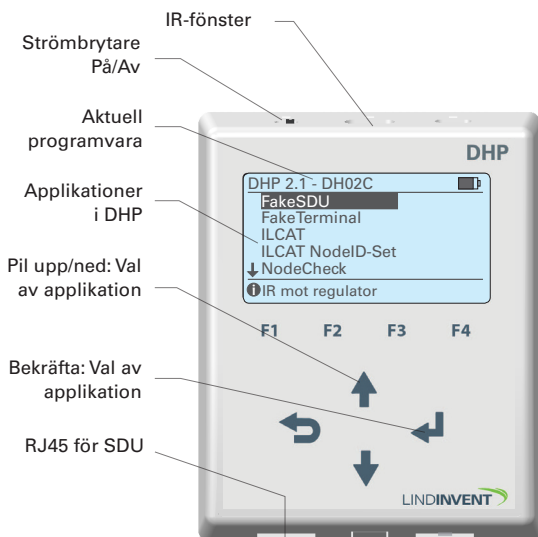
IR-fönster

Strömbrytare På/Av

Aktuell programvara

Applikationer i DHP

Pil upp/ned: Val av applikation

Bekräfta: Val av applikation

RJ45 för SDU

DHP

DHP 2.1 - DH02C
FakeSDU
FakeTerminal
ILCAT
ILCAT NodeID-Set
NodeCheck
IR mot regulator

F1 F2 F3 F4

LINDINVENT